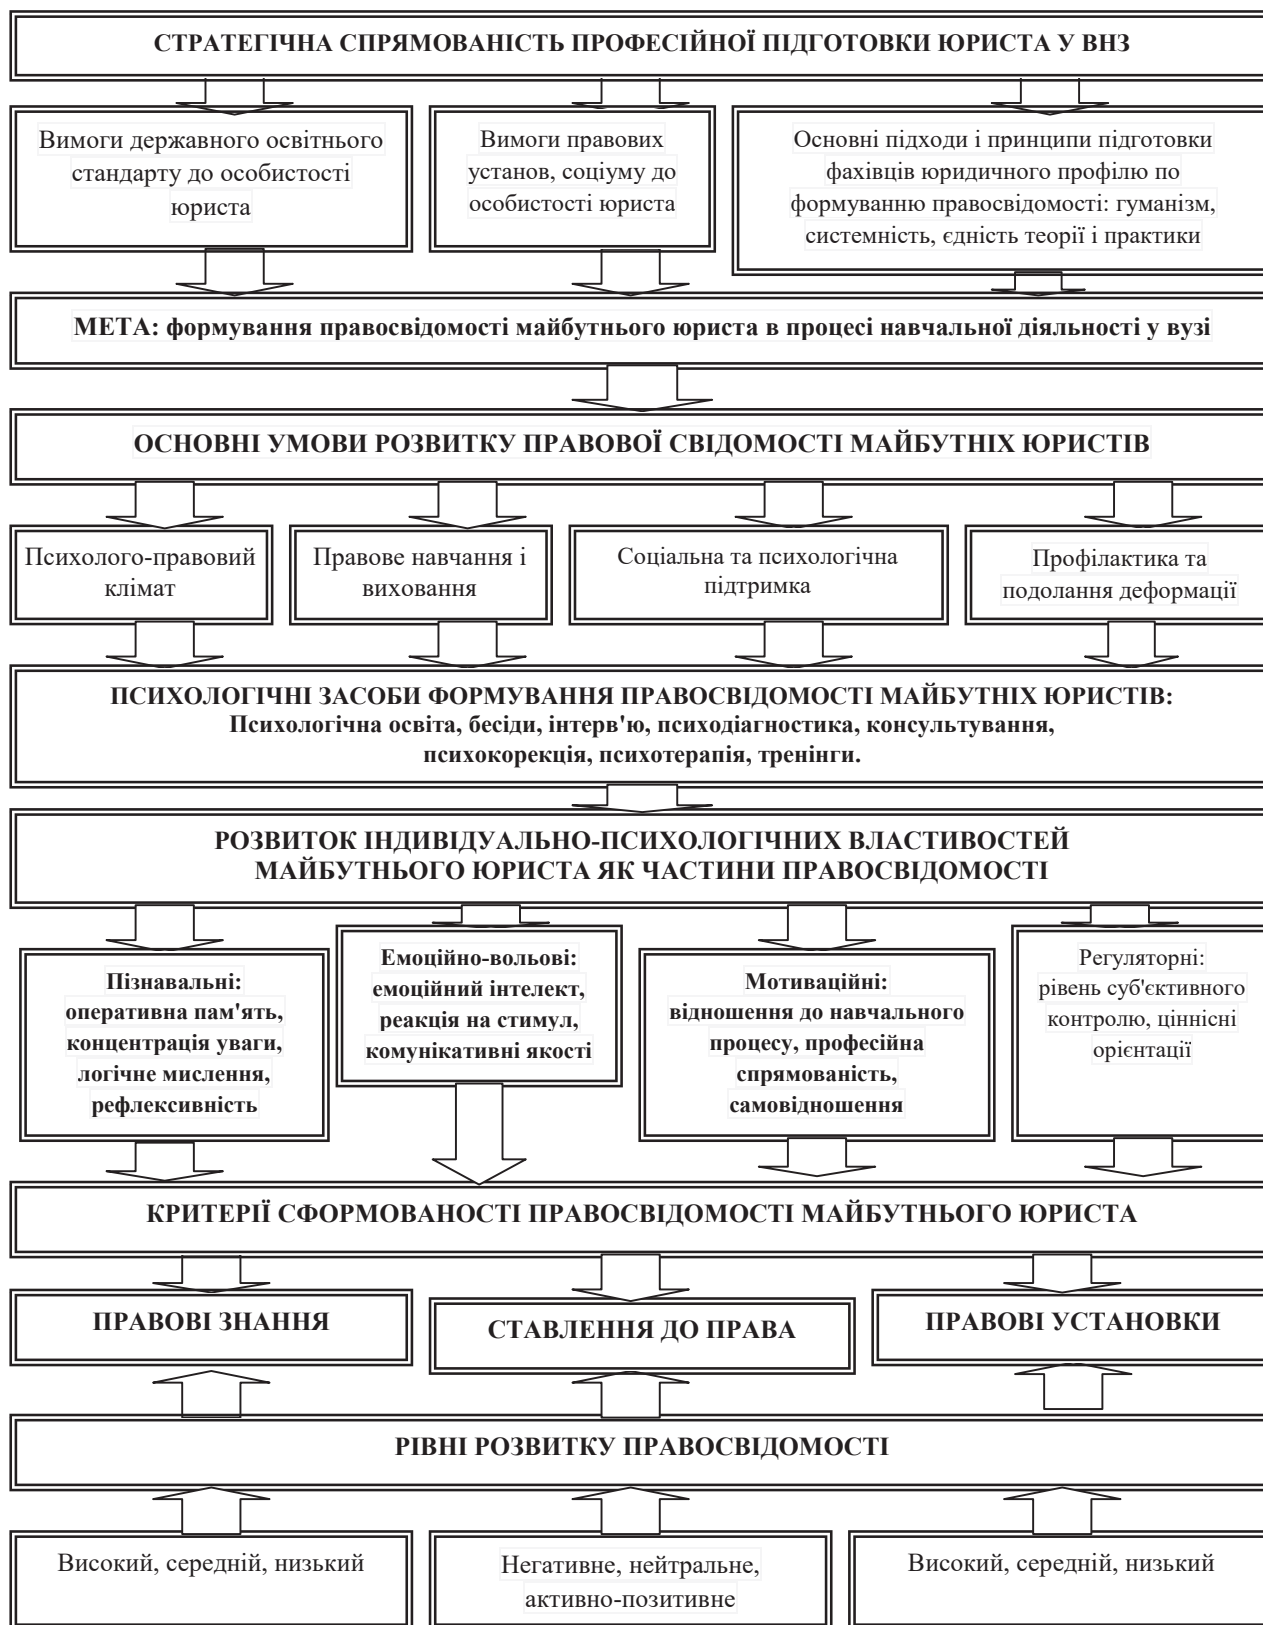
СТРАТЕГІЧНА СПРЯМОВАНІСТЬ ПРОФЕСІЙНОЇ ПІДГОТОВКИ ЮРИСТА У ВНЗ

Вимоги державного освітнього стандарту до особистості юриста

Вимоги правових установ, соціуму до особистості юриста

Основні підходи і принципи підготовки фахівців юридичного профілю по формуванню правосвідомості: гуманізм, системність, єдність теорії і практики

МЕТА: формування правосвідомості майбутнього юриста в процесі навчальної діяльності у вузі

ОСНОВНІ УМОВИ РОЗВИТКУ ПРАВОВОЇ СВІДОМОСТІ МАЙБУТНІХ ЮРИСТІВ

Психолого-правовий клімат

Правове навчання і виховання

Соціальна та психологічна підтримка

Профілактика та подолання деформації

ПСИХОЛОГІЧНІ ЗАСОБИ ФОРМУВАННЯ ПРАВОСВІДОМОСТІ МАЙБУТНІХ ЮРИСТІВ: Психологічна освіта, бесіди, інтерв'ю, психодіагностика, консультування, психокорекція, психотерапія, тренінги.

РОЗВИТОК ІНДИВІДУАЛЬНО-ПСИХОЛОГІЧНИХ ВЛАСТИВОСТЕЙ МАЙБУТНЬОГО ЮРИСТА ЯК ЧАСТИНИ ПРАВОСВІДОМОСТІ

Пізнавальні: оперативна пам'ять, концентрація уваги, логічне мислення, рефлексивність

Емоційно-вольові: емоційний інтелект, реакція на стимул, комунікативні якості

Мотиваційні: відношення до навчального процесу, професійна спрямованість, самовідношення

Регуляторні: рівень суб'єктивного контролю, ціннісні орієнтації

КРИТЕРІЇ СФОРМОВАНОСТІ ПРАВОСВІДОМОСТІ МАЙБУТНЬОГО ЮРИСТА

ПРАВОВІ ЗНАННЯ

СТАВЛЕННЯ ДО ПРАВА

ПРАВОВІ УСТАНОВКИ

РІВНІ РОЗВИТКУ ПРАВОСВІДОМОСТІ

Високий, середній, низький

Негативне, нейтральне, активно-позитивне

Високий, середній, низький